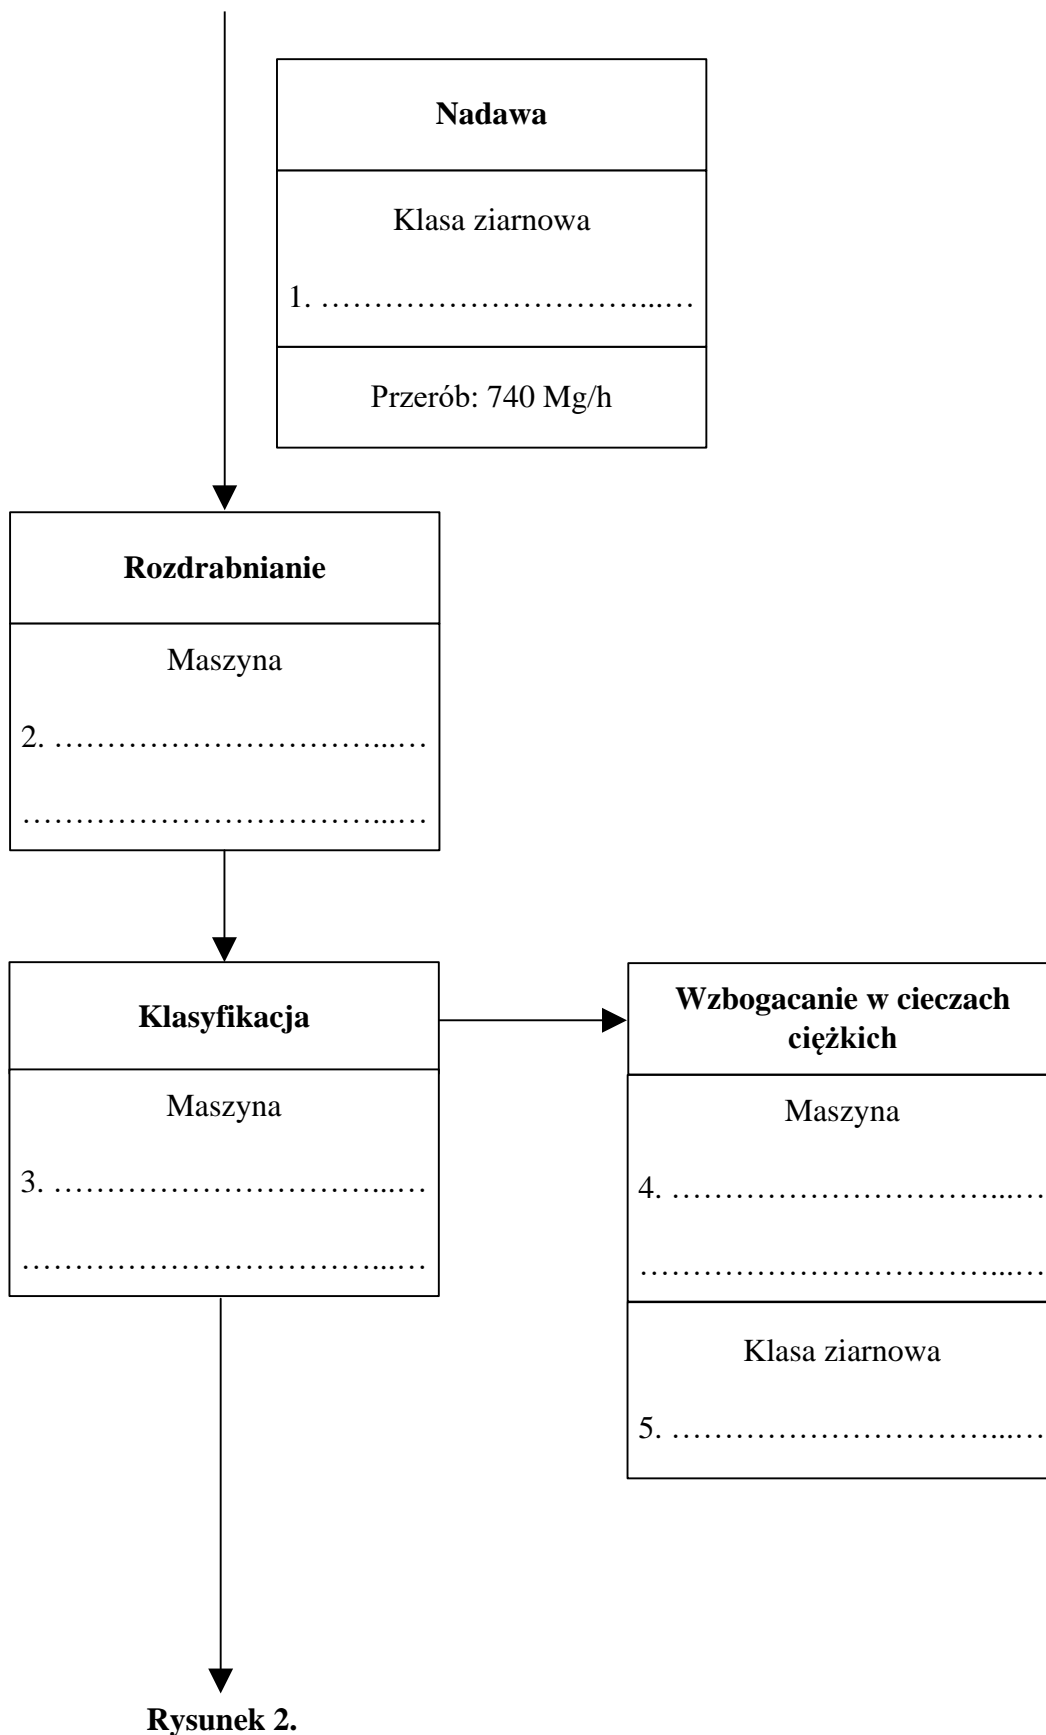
**Nadawa**

Klasa ziarnowa

1. …………………………...…

Przerób: 740 Mg/h

**Rozdrabnianie**

Maszyna

2. …………………………...…

……………………………...…

**Klasyfikacja**

Maszyna

3. …………………………...…

……………………………...…

**Wzbogacanie w cieczach ciężkich**

Maszyna

4. …………………………...…

……………………………...…

Klasa ziarnowa

5. …………………………...…

**Rysunek 2.**